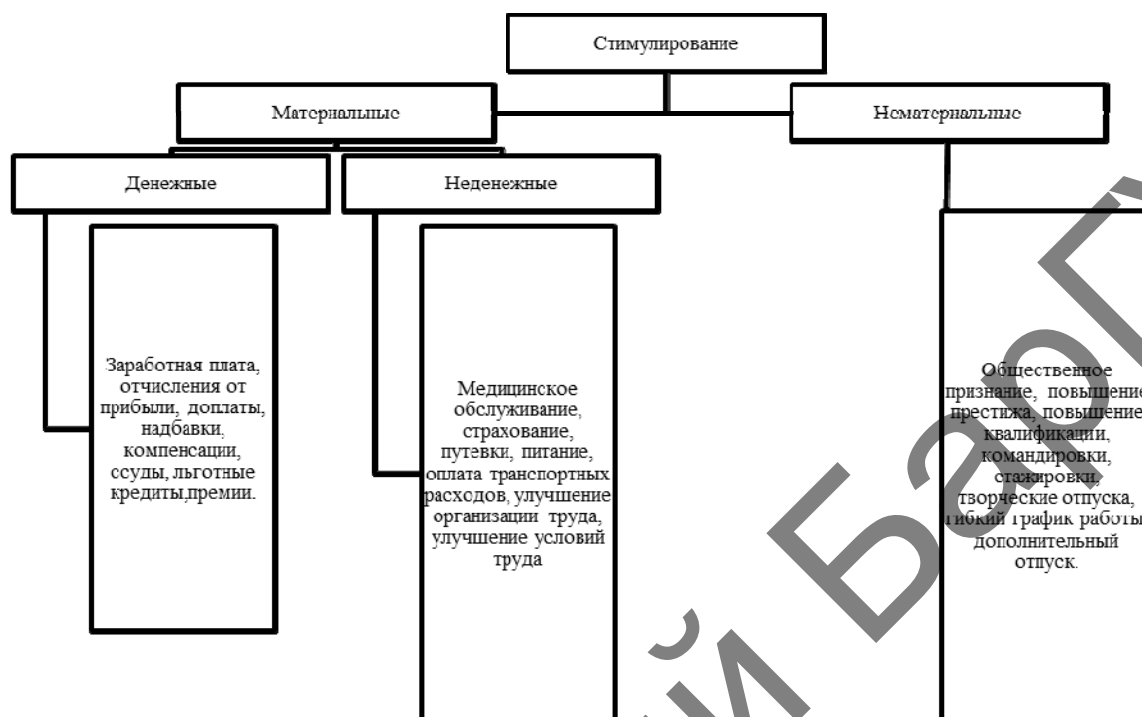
Стимулирование

Материальные

Нематериальные

Денежные

Неденежные

Заработная плата, отчисления от прибыли, доплаты, надбавки, компенсации, ссуды, льготные кредиты,премии.

Медицинское обслуживание, страхование, путевки, питание, оплата транспортных расходов, улучшение организации труда, улучшение условий труда

Общественное признание, повышение престижа, повышение квалификации, командировки, стажировки, творческие отпуска, гибкий график работы, дополнительный отпуск.